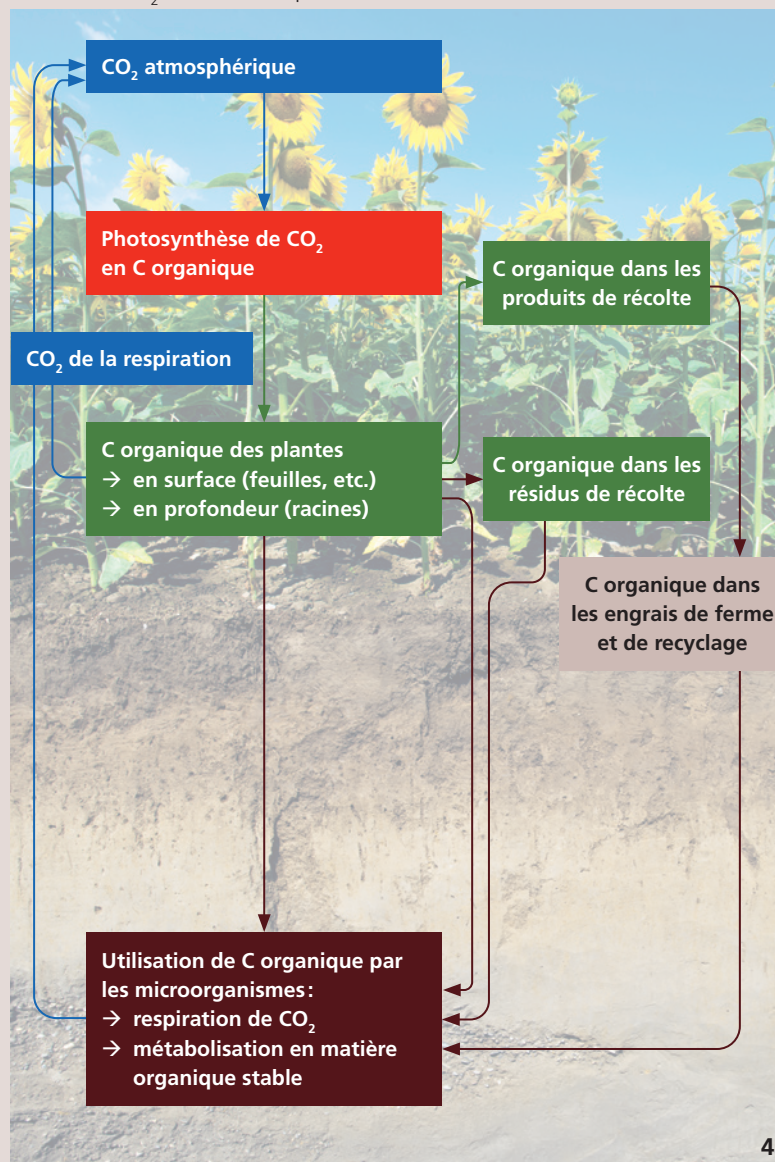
$CO_2$ atmosphérique

Photosynthèse de $CO_2$ en C organique

C organique dans les produits de récolte

$CO_2$ de la respiration

C organique des plantes
→ en surface (feuilles, etc.)
→ en profondeur (racines)

C organique dans les résidus de récolte

C organique dans les engrais de ferme et de recyclage

Utilisation de C organique par les microorganismes :
→ respiration de $CO_2$
→ métabolisation en matière organique stable

4